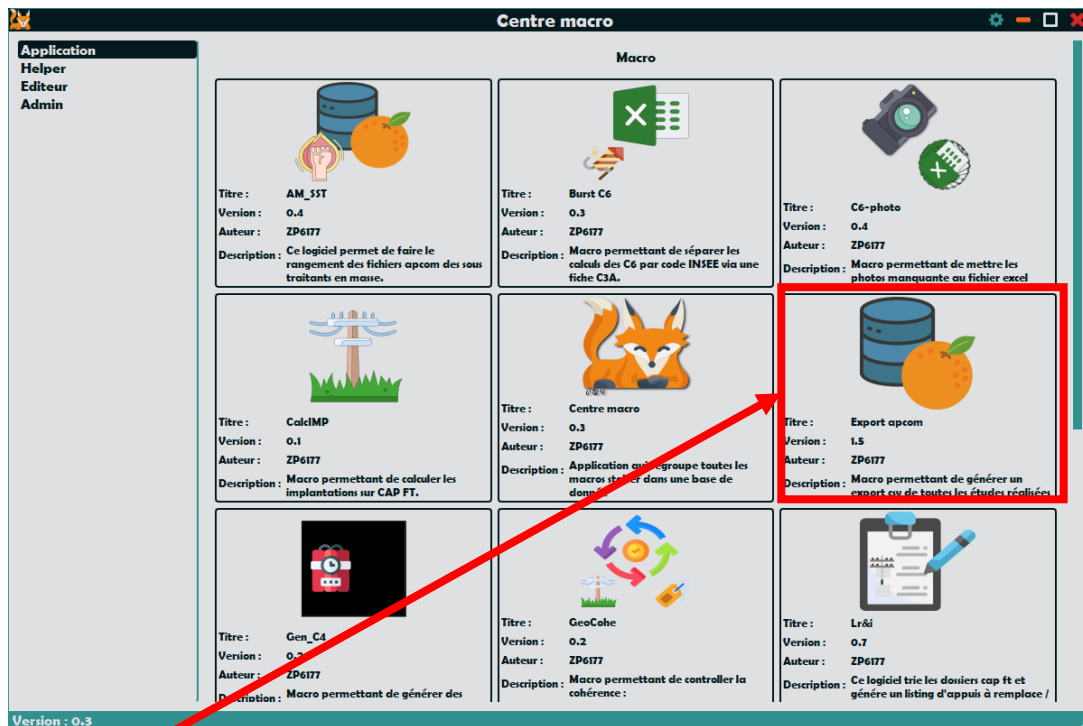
Centre macro

Application
Helper
Editeur
Admin

Macro

Titre : AM_SST
Version : 0.4
Auteur : ZP6177
Description : Ce logiciel permet de faire le rangement des fichiers apcom des sous traitants en masse.

Titre : Burst C6
Version : 0.3
Auteur : ZP6177
Description : Macro permettant de séparer les calculs des C6 par code INSEE via une fiche C3A.

Titre : C6-photo
Version : 0.4
Auteur : ZP6177
Description : Macro permettant de mettre les photos manquante au fichier excel

Titre : CalcIMP
Version : 0.1
Auteur : ZP6177
Description : Macro permettant de calculer les implantations sur CAP FT.

Titre : Centre macro
Version : 0.3
Auteur : ZP6177
Description : Application qui regroupe toutes les macros stocker dans une base de donn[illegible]

Titre : Export apcom
Version : 1.5
Auteur : ZP6177
Description : Macro permettant de générer un export csv de toutes les études réalisées

Titre : Gen_C4
Version : 0.2
Auteur : ZP6177
Description : Macro permettant de générer des

Titre : GeoCohe
Version : 0.2
Auteur : ZP6177
Description : Macro permettant de controller la cohérence :

Titre : Lr&i
Version : 0.7
Auteur : ZP6177
Description : Ce logiciel trie les dossiers cap ft et génère un listing d'appuis à remplace /

Version : 0.3